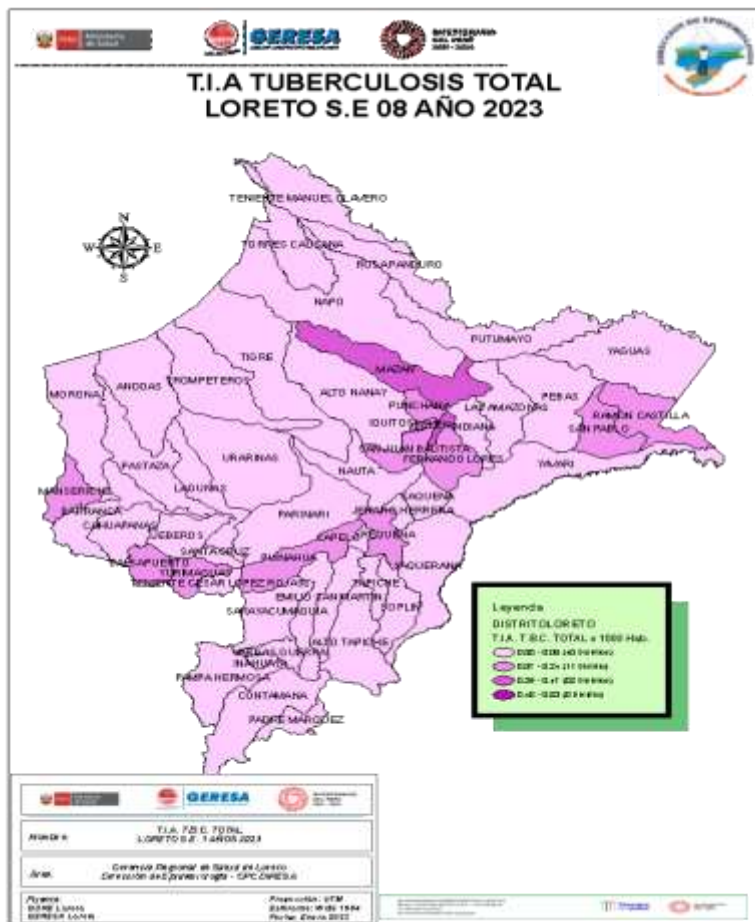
GERESA

T.I.A TUBERCULOSIS TOTAL
LORETO S.E 08 AÑO 2023

N
W E
S

TENIENTE MANUEL CLAVERO
TORRES CAUSANA
ROSA PANDURO
NAPO
PUTUMAYO
YAGUAS
TIGRE
MAZAN
MORONA
ANDOAS
TROMPETEROS
ALTO NANAY
PUNCHANA
LAS AMAZONAS
PEBAS
RAMON CASTILLA
IQUITOS
INDIANA
SAN PABLO
SAN JUAN BAUTISTA
FERNANDO LORES
YAVARI
PASTAZA
URARINAS
NAUTA
MANSERICHE
LAGUNAS
BARRANCA
CAHUAPANAS
PARINARI
JENARO HERRERA
JEBEROS
SANTA CRUZ
CAPELO
REQUENA
YURIMAGUAS
BALSAPUERTO
TENIENTE CESAR LOPEZ ROJAS
PAMPA HERMOSA
EMILIO SAN MARTIN
TAPICHE
SOPLIN
SARAYACU
MAQUIA
ALTO TAPICHE
VARGAS GUERRA
INAHUAYA
PAMPA HERMOSA
CONTAMANA
PADRE MARQUEZ

Leyenda
DISTRITO LORETO
T.I.A. T.B.C. TOTAL x 1000 Hab.
0.00 - 0.08 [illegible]
0.09 - 0.24 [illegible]
0.25 - 0.41 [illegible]
0.42 - 0.83 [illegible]

GERESA

Mapa de: T.I.A. T.B.C. TOTAL LORETO S.E. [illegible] AÑO 2023
Área: Gerencia Regional de Salud de Loreto Dirección de Epidemiología - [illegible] GERESA
Fuente: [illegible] GERESA LORETO
Proyección: UTM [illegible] Fecha: Enero 2023
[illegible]